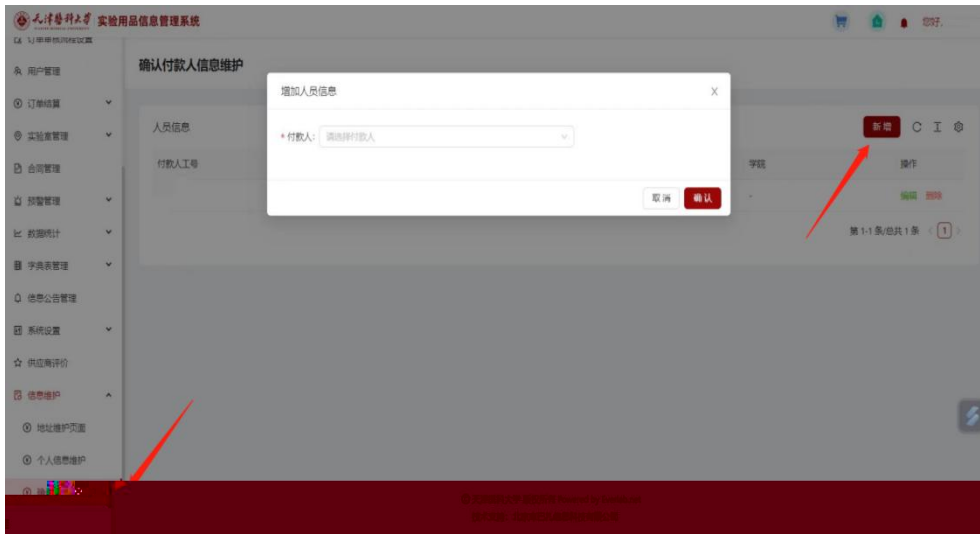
天津医科大学 实验用品信息管理系统

您好,

订单审核流程设置

用户管理

订单结算

实验室管理

合同管理

预警管理

数据统计

字典表管理

信息公告管理

系统设置

供应商评价

信息维护

地址维护页面

个人信息维护

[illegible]

确认付款人信息维护

人员信息

付款人工号

学院

操作

编辑 删除

新增

第1-1条/总共1条 < 1 >

增加人员信息

X

* 付款人: 请选择付款人

取消

确认

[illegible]